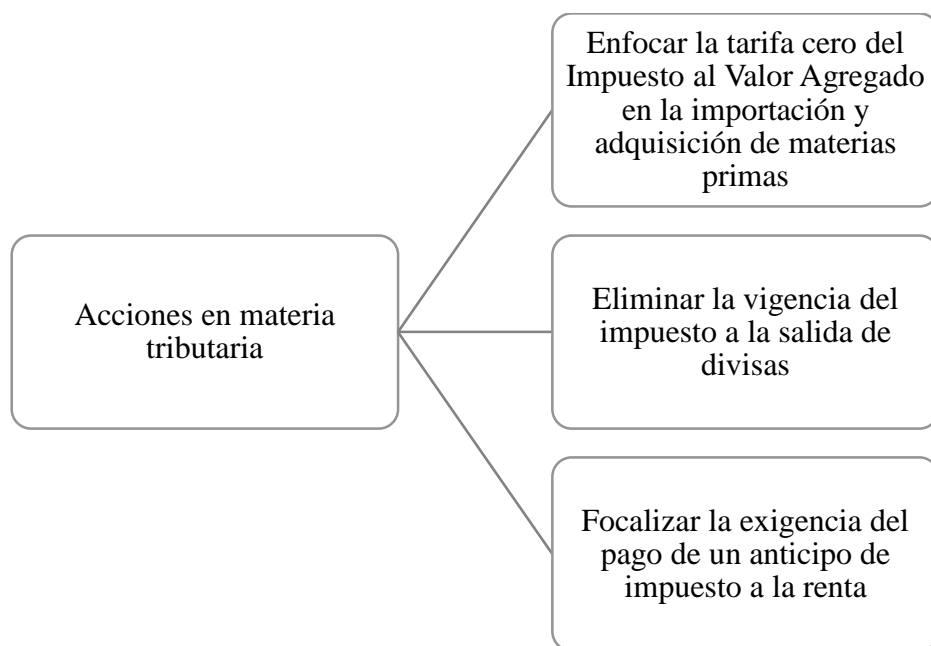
Acciones en materia tributaria

Enfocar la tarifa cero del Impuesto al Valor Agregado en la importación y adquisición de materias primas

Eliminar la vigencia del impuesto a la salida de divisas

Focalizar la exigencia del pago de un anticipo de impuesto a la renta